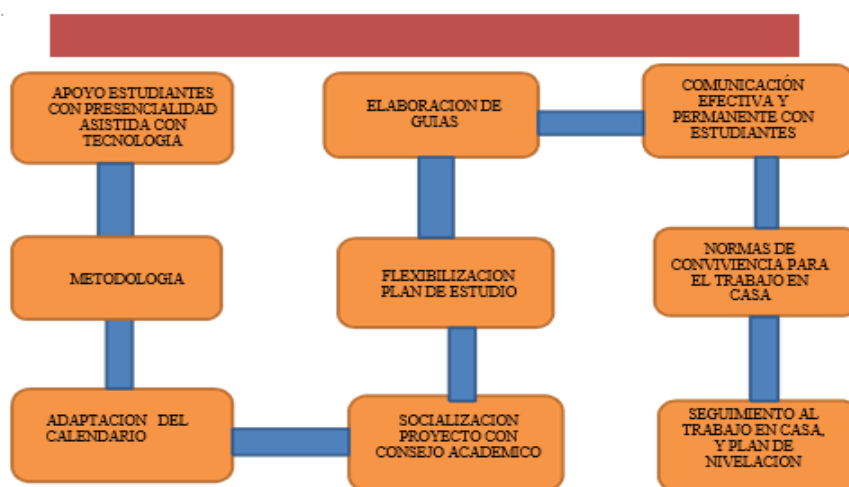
APOYO ESTUDIANTES CON PRESENCIALIDAD ASISTIDA CON TECNOLOGIA

METODOLOGIA

ADAPTACION DEL CALENDARIO

SOCIALIZACION PROYECTO CON CONSEJO ACADEMICO

FLEXIBILIZACION PLAN DE ESTUDIO

ELABORACION DE GUIAS

COMUNICACIÓN EFECTIVA Y PERMANENTE CON ESTUDIANTES

NORMAS DE CONVIVIENCIA PARA EL TRABAJO EN CASA

SEGUIMIENTO AL TRABAJO EN CASA, Y PLAN DE NIVELACION